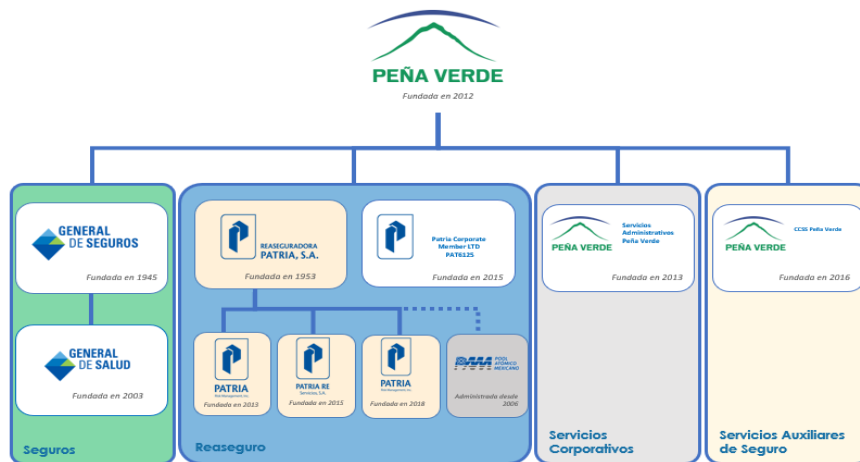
PEÑA VERDE
Fundada en 2012

GENERAL DE SEGUROS
Fundada en 1945

GENERAL DE SALUD
Fundada en 2003

Seguros

REASEGURADORA PATRIA, S.A.
Fundada en 1953

Patria Corporate Member LTD PAT6125
Fundada en 2015

PATRIA
Fundada en 2013

PATRIA RE
Servicios, S.A.
Fundada en 2015

PATRIA
Fundada en 2018

PAM POOL ATÓMICO MEXICANO
Administrada desde 2006

Reaseguro

PEÑA VERDE
Servicios Administrativos Peña Verde
Fundada en 2013

Servicios Corporativos

PEÑA VERDE
CCSS Peña Verde
Fundada en 2016

Servicios Auxiliares de Seguro